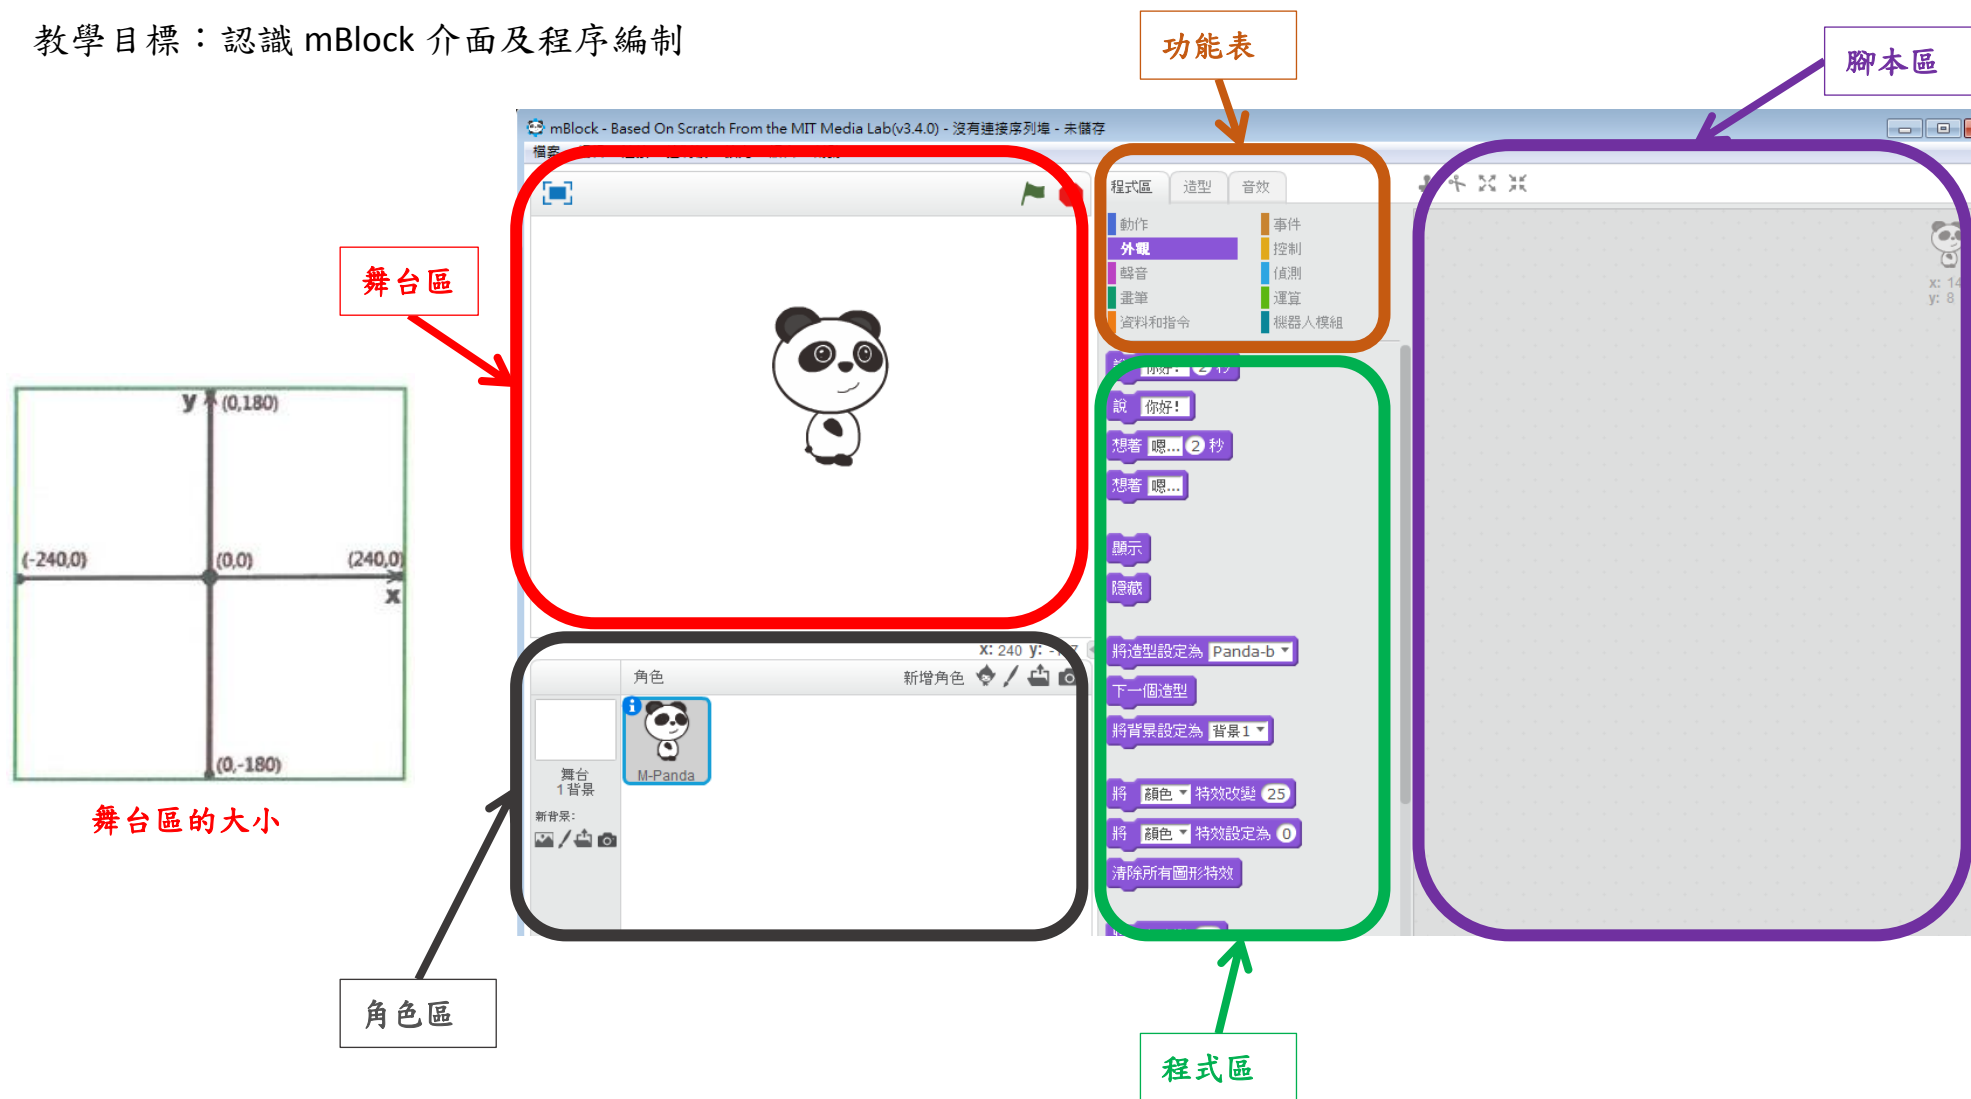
教學目標：認識 mBlock 介面及程序編制

功能表

腳本區

舞台區

mBlock - Based On Scratch From the MIT Media Lab(v3.4.0) - 沒有連接序列埠 - 未儲存

檔案

程式區 造型 音效

動作
外觀
聲音
畫筆
資料和指令

事件
控制
偵測
運算
機器人模組

說 你好！
想著 嗯... 2 秒
想著 嗯...
顯示
隱藏
將造型設定為 Panda-b
下一個造型
將背景設定為 背景1
將 顏色 特效改變 25
將 顏色 特效設定為 0
清除所有圖形特效

x: 240 y:

角色 新增角色

舞台
1 背景
新背景:

M-Panda

x: 14
y: 8

y (0,180)
(-240,0) (0,0) (240,0)
x
(0,-180)

舞台區的大小

角色區

程式區